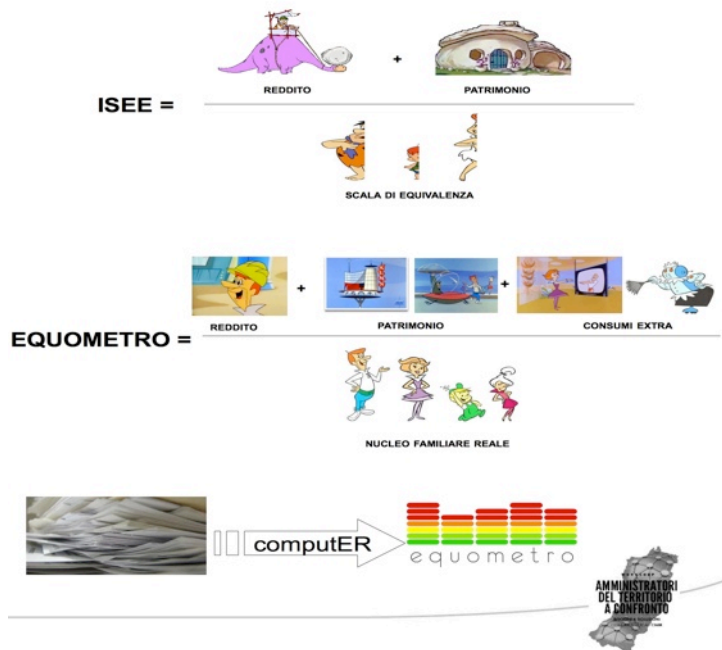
ISEE = $\frac{\text{REDDITO} + \text{PATRIMONIO}}{\text{SCALA DI EQUIVALENZA}}$

EQUOMETRO = $\frac{\text{REDDITO} + \text{PATRIMONIO} + \text{CONSUMI EXTRA}}{\text{NUCLEO FAMILIARE REALE}}$

computER

equometro

AMMINISTRATORI DEL TERRITORIO A CONFRONTO